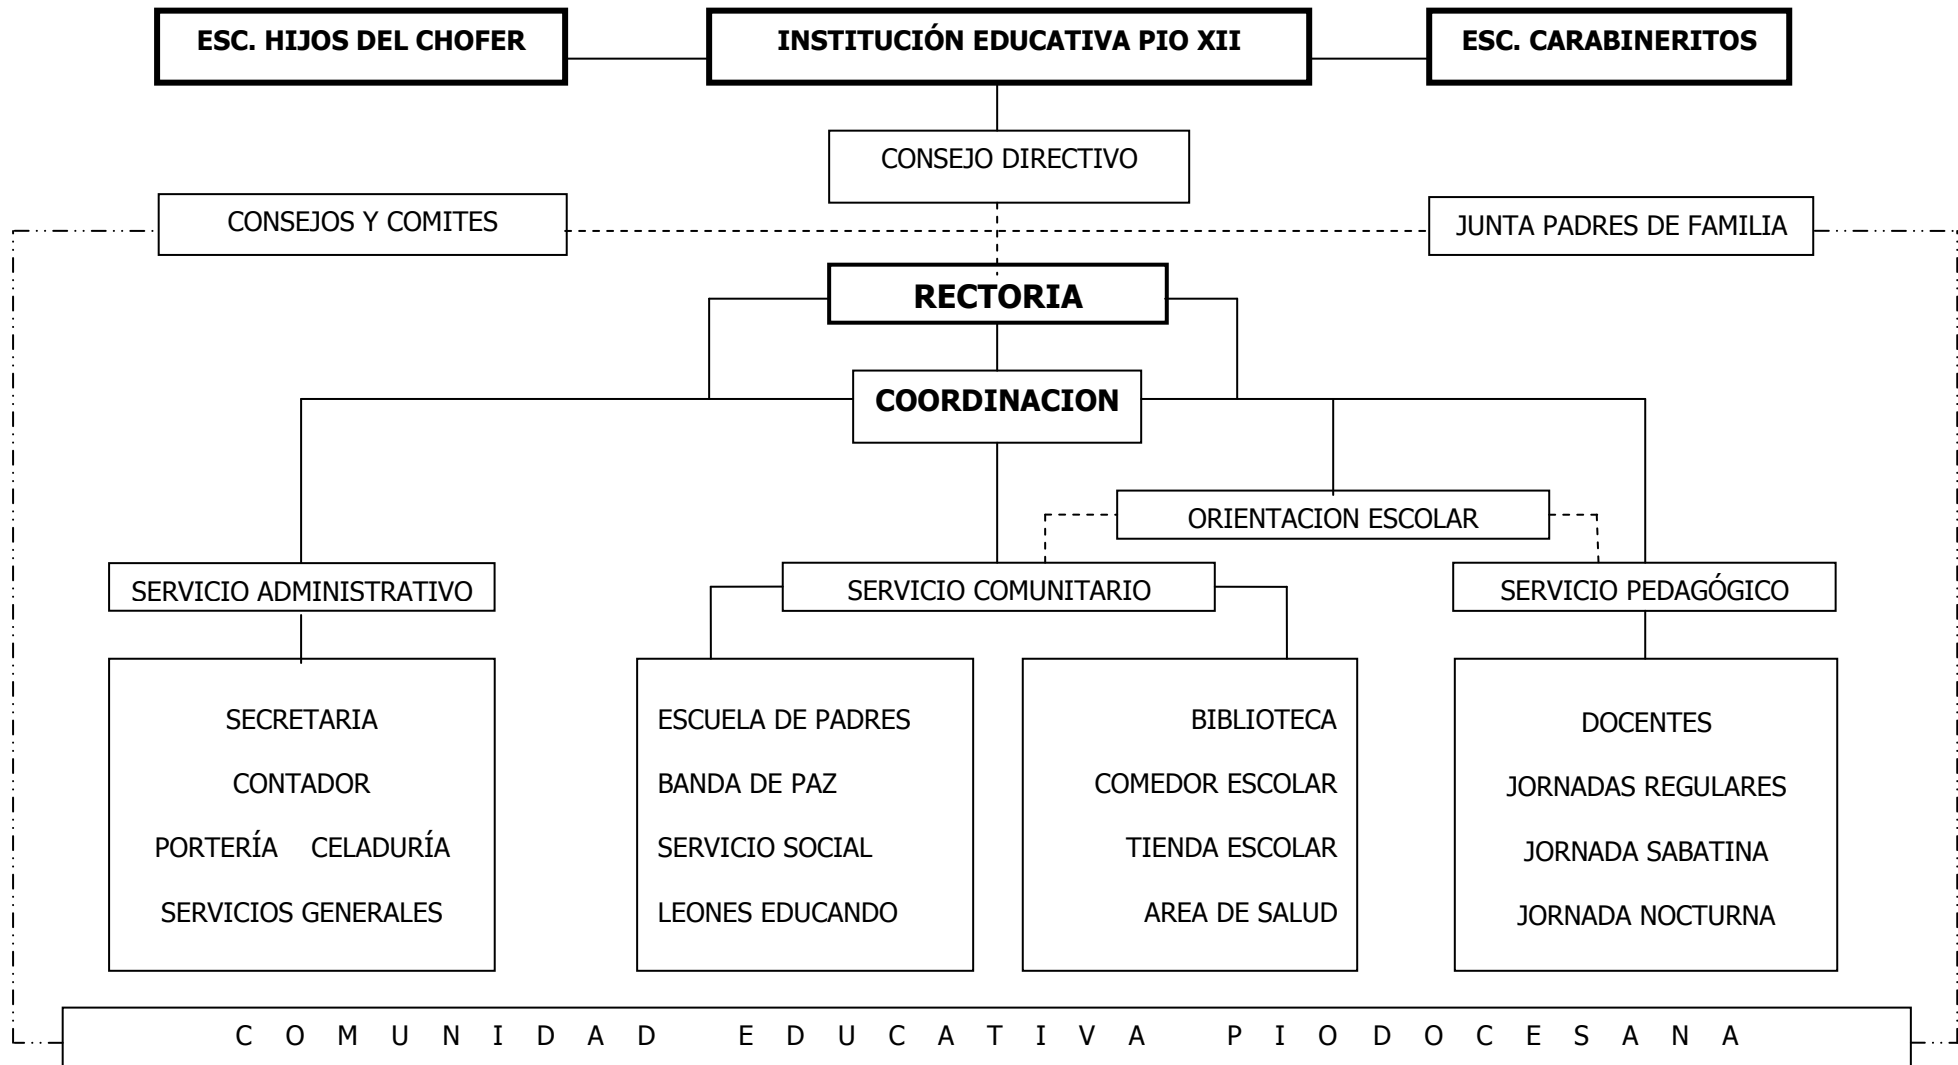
ESC. HIJOS DEL CHOFER

INSTITUCIÓN EDUCATIVA PIO XII

ESC. CARABINERITOS

CONSEJO DIRECTIVO

CONSEJOS Y COMITES

JUNTA PADRES DE FAMILIA

RECTORIA

COORDINACION

ORIENTACION ESCOLAR

SERVICIO ADMINISTRATIVO

SERVICIO COMUNITARIO

SERVICIO PEDAGÓGICO

SECRETARIA
CONTADOR
PORTERÍA CELADURÍA
SERVICIOS GENERALES

ESCUELA DE PADRES
BANDA DE PAZ
SERVICIO SOCIAL
LEONES EDUCANDO

BIBLIOTECA
COMEDOR ESCOLAR
TIENDA ESCOLAR
AREA DE SALUD

DOCENTES
JORNADAS REGULARES
JORNADA SABATINA
JORNADA NOCTURNA

C O M U N I D A D E D U C A T I V A P I O D O C E S A N A